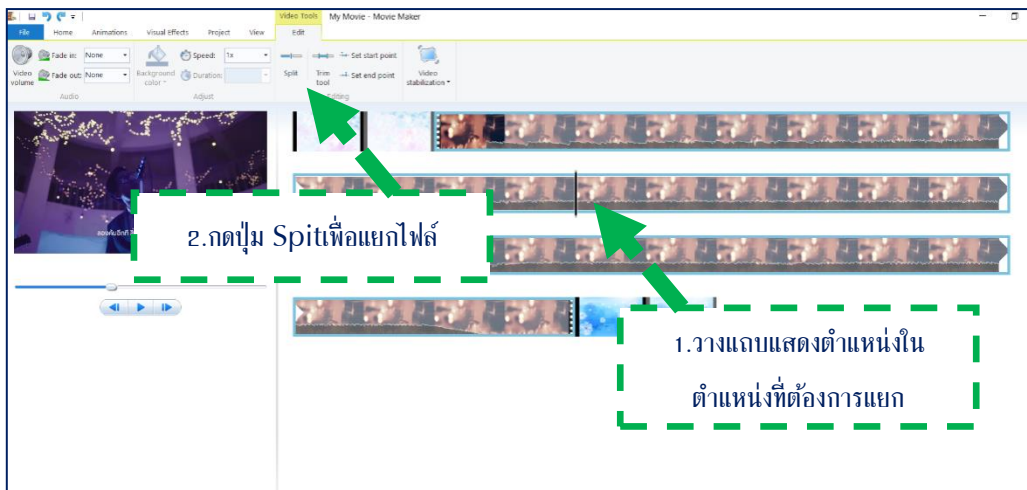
Video Tools My Movie - Movie Maker

File Home Animations Visual Effects Project View Edit

Video volume
Fade in: None
Fade out: None
Audio

Background color
Speed: 1x
Duration:
Adjust

Split
Trim tool
Set start point
Set end point
Editing

Video stabilization

2.กดปุ่ม Spitเพื่อแยกไฟล์

1.วางแถบแสดงตำแหน่งใน ตำแหน่งที่ต้องการแยก